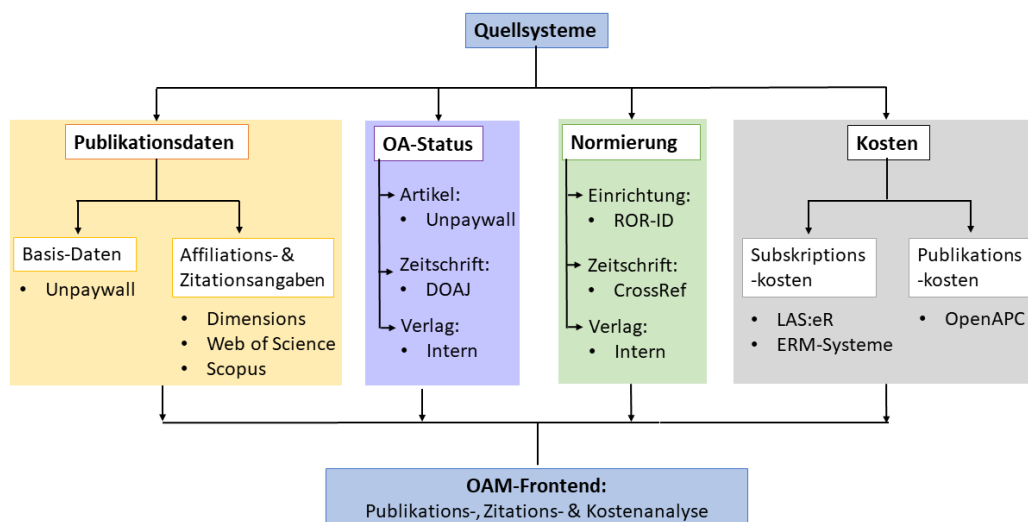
Quellsysteme

Publikationsdaten

Basis-Daten
• Unpaywall

Affiliations- & Zitationsangaben
• Dimensions
• Web of Science
• Scopus

OA-Status
Artikel:
• Unpaywall
Zeitschrift:
• DOAJ
Verlag:
• Intern

Normierung
Einrichtung:
• ROR-ID
Zeitschrift:
• CrossRef
Verlag:
• Intern

Kosten

Subskriptions -kosten
• LAS:eR
• ERM-Systeme

Publikations -kosten
• OpenAPC

OAM-Frontend:
Publikations-, Zitations- & Kostenanalyse